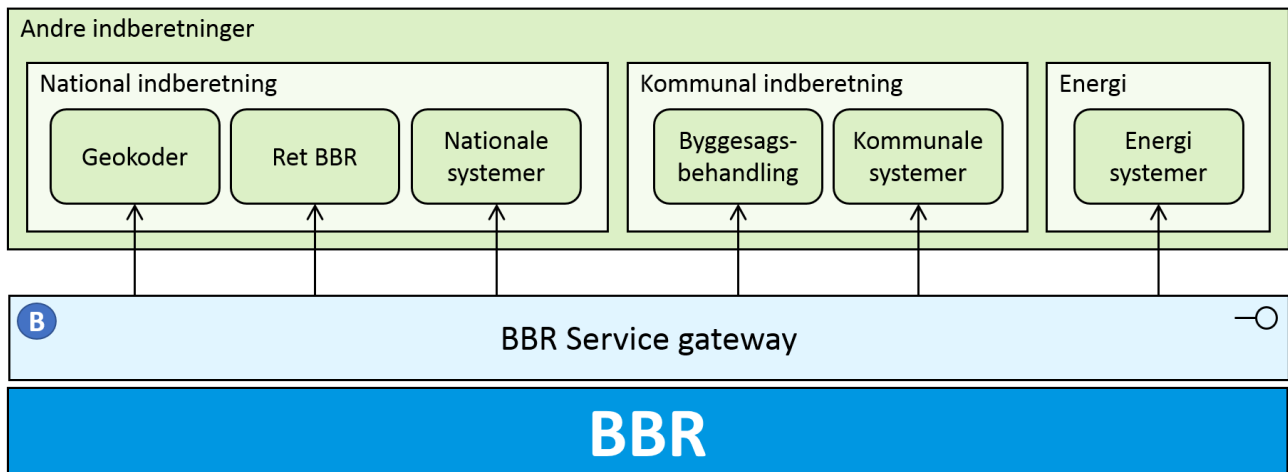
Andre indberetninger

National indberetning

Geokoder

Ret BBR

Nationale systemer

Kommunal indberetning

Byggesagsbehandling

Kommunale systemer

Energi

Energi systemer

B

BBR Service gateway

BBR